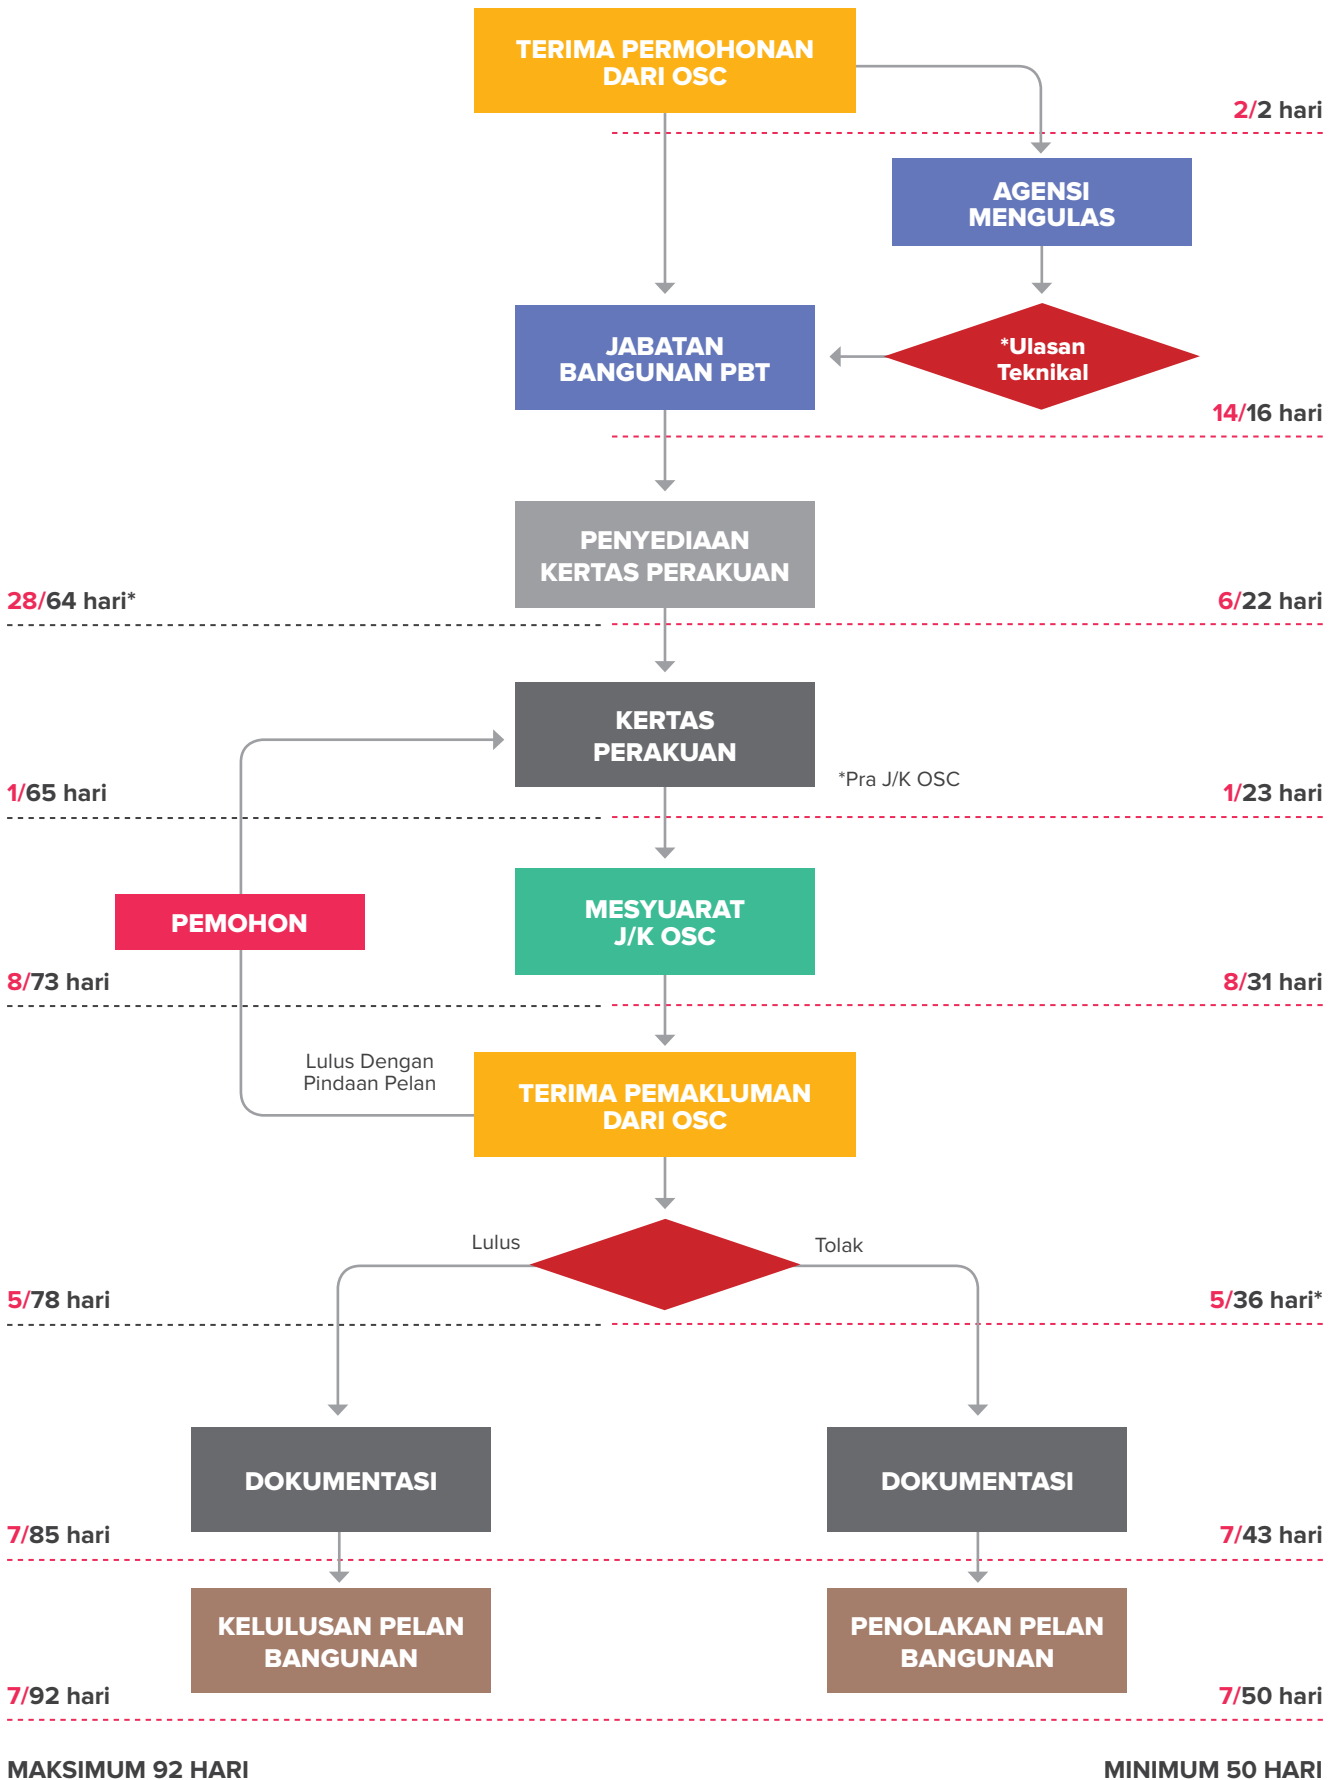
TERIMA PERMOHONAN DARI OSC

2/2 hari

AGENSI MENGULAS

JABATAN BANGUNAN PBT

*Ulasan Teknikal

14/16 hari

PENYEDIAAN KERTAS PERAKUAN

28/64 hari*

6/22 hari

KERTAS PERAKUAN

*Pra J/K OSC

1/65 hari

1/23 hari

PEMOHON

MESYUARAT J/K OSC

8/73 hari

8/31 hari

Lulus Dengan Pindaan Pelan

TERIMA PEMAKLUMAN DARI OSC

Lulus

Tolak

5/78 hari

5/36 hari*

DOKUMENTASI

DOKUMENTASI

7/85 hari

7/43 hari

KELULUSAN PELAN BANGUNAN

PENOLAKAN PELAN BANGUNAN

7/92 hari

7/50 hari

MAKSIMUM 92 HARI

MINIMUM 50 HARI